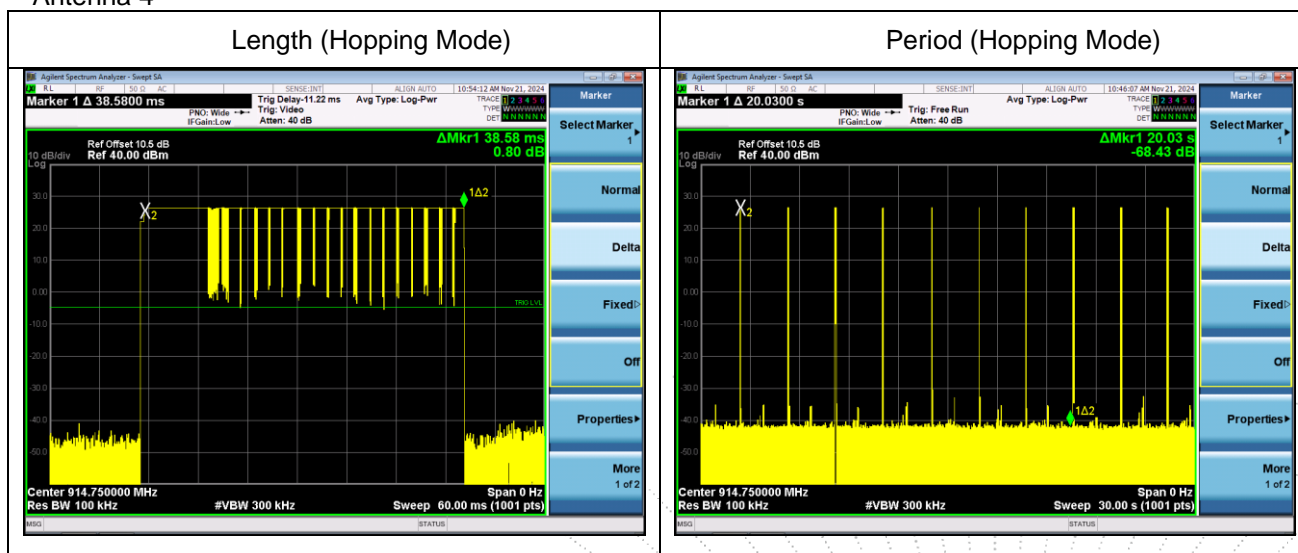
Antenna 4

| Length (Hopping Mode) | Period (Hopping Mode) |
|---|---|
| Agilent Spectrum Analyzer - Swept SA<br>RL RF 50 Ω AC SENSE:INT ALIGN AUTO 10:54:12 AM Nov 21, 2024<br>Marker 1 Δ 38.5800 ms<br>PNO: Wide IFGain:Low<br>Trig Delay-11.22 ms Trig: Video Atten: 40 dB<br>Avg Type: Log-Pwr<br>TRACE 1 2 3 4 5 6 TYPE W DET N N N N N N<br>Ref Offset 10.5 dB<br>10 dB/div Ref 40.00 dBm<br>Log<br>ΔMkr1 38.58 ms 0.80 dB<br>30.0 20.0 10.0 0.00 -10.0 -20.0 -30.0 -40.0 -50.0<br>X2 1Δ2 TRIG LVL<br>Center 914.750000 MHz<br>Res BW 100 kHz #VBW 300 kHz<br>Span 0 Hz<br>Sweep 60.00 ms (1001 pts)<br>MSG STATUS<br>Marker<br>Select Marker 1<br>Normal<br>Delta<br>Fixed▷<br>Off<br>Properties▸<br>More 1 of 2 | Agilent Spectrum Analyzer - Swept SA<br>RL RF 50 Ω AC SENSE:INT ALIGN AUTO 10:46:07 AM Nov 21, 2024<br>Marker 1 Δ 20.0300 s<br>PNO: Wide IFGain:Low<br>Trig: Free Run Atten: 40 dB<br>Avg Type: Log-Pwr<br>TRACE 1 2 3 4 5 6 TYPE W DET N N N N N N<br>Ref Offset 10.5 dB<br>10 dB/div Ref 40.00 dBm<br>Log<br>ΔMkr1 20.03 s -68.43 dB<br>30.0 20.0 10.0 0.00 -10.0 -20.0 -30.0 -40.0 -50.0<br>X2 1Δ2<br>Center 914.750000 MHz<br>Res BW 100 kHz #VBW 300 kHz<br>Span 0 Hz<br>Sweep 30.00 s (1001 pts)<br>MSG STATUS<br>Marker<br>Select Marker 1<br>Normal<br>Delta<br>Fixed▷<br>Off<br>Properties▸<br>More 1 of 2 |